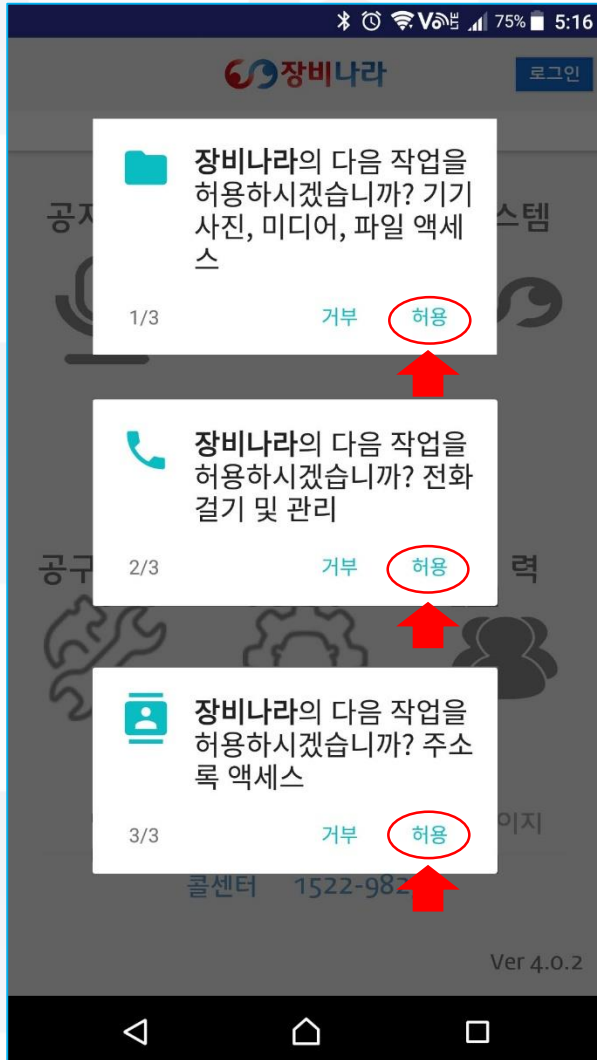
75% 5:16

장비나라

로그인

공지

스템

장비나라의 다음 작업을 허용하시겠습니까? 기기 사진, 미디어, 파일 액세스

1/3

거부

허용

장비나라의 다음 작업을 허용하시겠습니까? 전화 걸기 및 관리

2/3

거부

허용

공구

력

장비나라의 다음 작업을 허용하시겠습니까? 주소록 액세스

3/3

거부

허용

이지

콜센터 1522-982

Ver 4.0.2